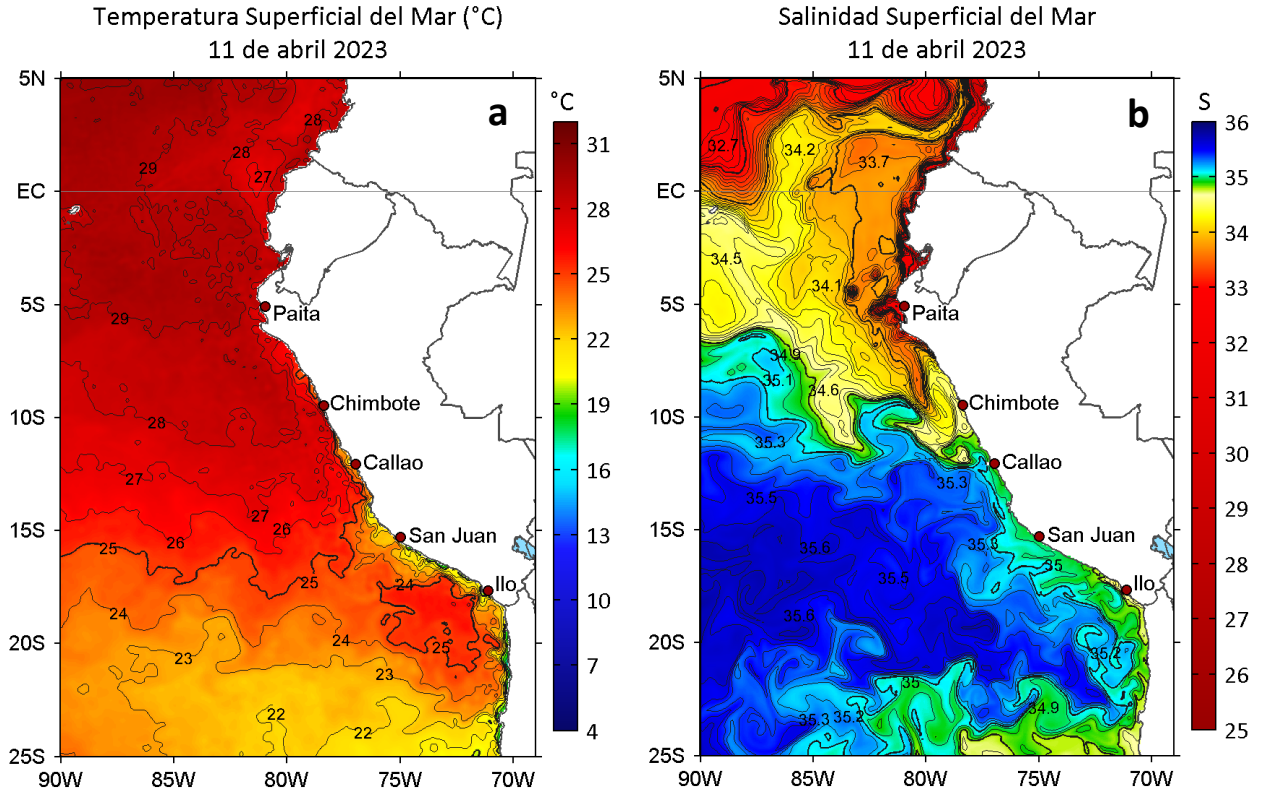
Temperatura Superficial del Mar (°C)
11 de abril 2023

a

°C
31
28
25
22
19
16
13
10
7
4

5N
EC
5S
10S
15S
20S
25S
90W 85W 80W 75W 70W

28
29
28
27
29
28
27
27
26
25
26
25
24
24
23
24
25
23
22
22

Paita
Chimbote
Callao
San Juan
Ilo

Salinidad Superficial del Mar
11 de abril 2023

b

S
36
35
34
33
32
31
30
29
28
27
26
25

5N
EC
5S
10S
15S
20S
25S
90W 85W 80W 75W 70W

32.7
34.2
33.7
34.5
34.1
34.9
35.1
34.6
35.3
35.3
35.5
35.6
35.3
35
35.5
35.6
35.2
35
34.9
35.3
35.2

Paita
Chimbote
Callao
San Juan
Ilo